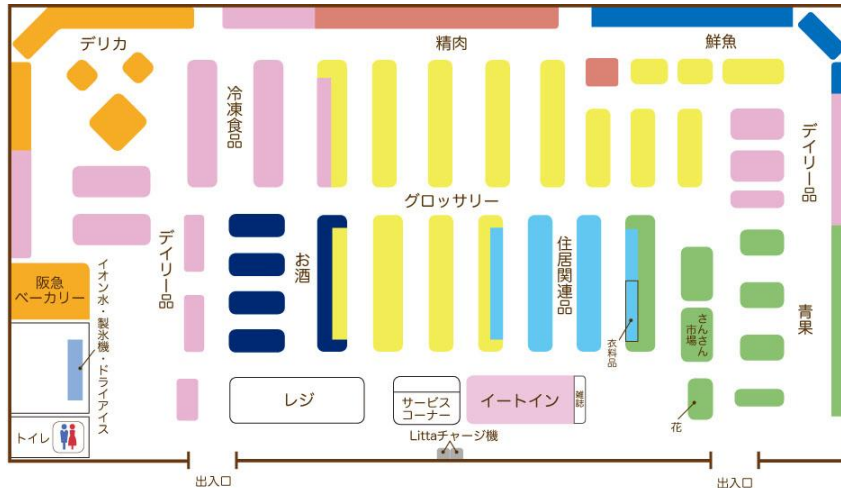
デリカ

精肉

鮮魚

冷凍食品

デイリー品

グロッサリー

デイリー品

お酒

住居関連品

衣料品

さんさん市場

青果

阪急ベーカリー

イオン水・製氷機・ドライアイス

レジ

サービスコーナー

イートイン

雑誌

花

トイレ

Littaチャージ機

出入口

出入口